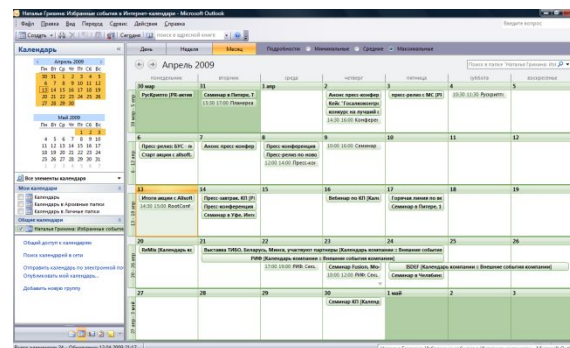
Наталья Громова: Избранные события в Интернет-календаре - Microsoft Outlook

Файл Правка Вид Переход Сервис Действия Справка

Введите вопрос

Создать | Сегодня | поиск в адресной книге

Календарь

Апрель 2009
Пн Вт Ср Чт Пт Сб Вс
30 31 1 2 3 4 5
6 7 8 9 10 11 12
13 14 15 16 17 18 19
20 21 22 23 24 25 26
27 28 29 30

Май 2009
Пн Вт Ср Чт Пт Сб Вс
1 2 3
4 5 6 7 8 9 10
11 12 13 14 15 16 17
18 19 20 21 22 23 24
25 26 27 28 29 30 31
1 2 3 4 5 6 7

Все элементы календаря

Мои календари
Календарь
Календарь в Архивные папки
Календарь в Личные папки
Общие календари
Наталья Громова: Избранные события

Общий доступ к календарю
Поиск календарей в сети
Отправить календарь по электронной поч
Опубликовать мой календарь...
Добавить новую группу

День Неделя Месяц Подробности: Минимальные Средние Максимальные

Апрель 2009

Поиск в папке Наталья Громова: Изб

| понедельник | вторник | среда | четверг | пятница | суббота | воскресенье |
|---|---|---|---|---|---|---|
| 30 мар Рускрипто (РК-актив | 31 Семинар в Питере, Т 13:30 17:00 Пленарка | 1 апр | 2 Анонс пресс-конфер Кейс "Госаломонтер конкурс на лучший с 14:00 16:00 Конферен | 3 пресс-релиз с МС (Р | 4 10:30 11:30 Рускрипт | 5 |
| 6 Пресс-релиз БУС - и Старт акции с albofi | 7 Анонс пресс-конфер | 8 Пресс-конференция Пресс-релиз по нову 12:00 14:00 Пресс-кон | 9 10:00 16:00 Семинар | 10 | 11 | 12 |
| 13 Итоги акции с Albofl 14:30 15:00 RootConf | 14 Пресс-завтрак, КП (Р Пресс-конференция Семинар в Уфе, Инт | 15 | 16 Вебинар по КП (Кал | 17 Горячая линия по во Семинар в Питере, 1 | 18 | 19 |
| 20 ЯиМы (Календарь ко | 21 Выставка ТИБО, Беларусь, Минск, участвуют партнеры (Календарь компании : Внешние событие РИФ (Календарь компании : Внешние события компании) 17:00 18:00 РИФ: Сек | 22 17:00 18:00 РИФ: Сек | 23 Семинар Fusion, Мос 10:00 12:00 РИФ: Сек | 24 BOSF (Календарь компании : Внешние события компании) Семинар в Челябинс | 25 | 26 |
| 27 | 28 | 29 | 30 Семинар КП (Календ | 1 май | 2 | 3 |

Всего элементов: 26 Обновлено 12.04.2009 21:17